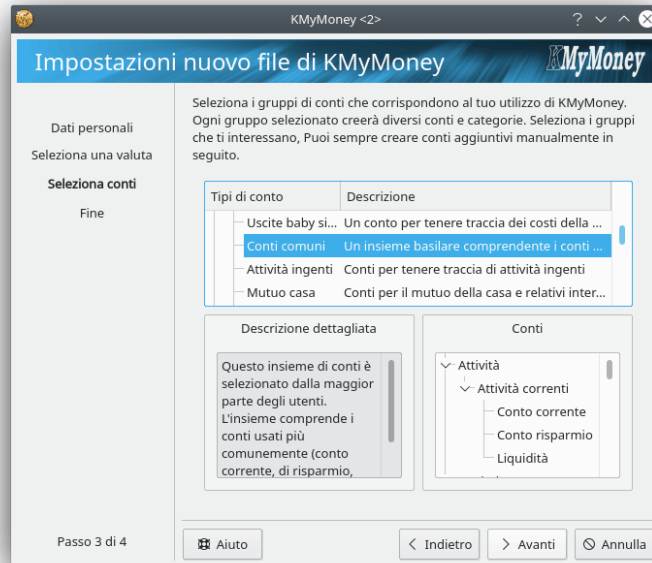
KMyMoney <2>

Impostazioni nuovo file di KMyMoney

KMyMoney

Dati personali
Seleziona una valuta
Seleziona conti
Fine

Seleziona i gruppi di conti che corrispondono al tuo utilizzo di KMyMoney. Ogni gruppo selezionato creerà diversi conti e categorie. Seleziona i gruppi che ti interessano, Puoi sempre creare conti aggiuntivi manualmente in seguito.

| Tipi di conto | Descrizione |
|---|---|
| Uscite baby si... | Un conto per tenere traccia dei costi della ... |
| Conti comuni | Un insieme basilare comprendente i conti ... |
| Attività ingenti | Conti per tenere traccia di attività ingenti |
| Mutuo casa | Conti per il mutuo della casa e relativi inter... |

Descrizione dettagliata

Questo insieme di conti è selezionato dalla maggior parte degli utenti. L'insieme comprende i conti usati più comunemente (conto corrente, di risparmio,

Conti

Attività
Attività correnti
Conto corrente
Conto risparmio
Liquidità

Passo 3 di 4

Aiuto

Indietro

Avanti

Annulla